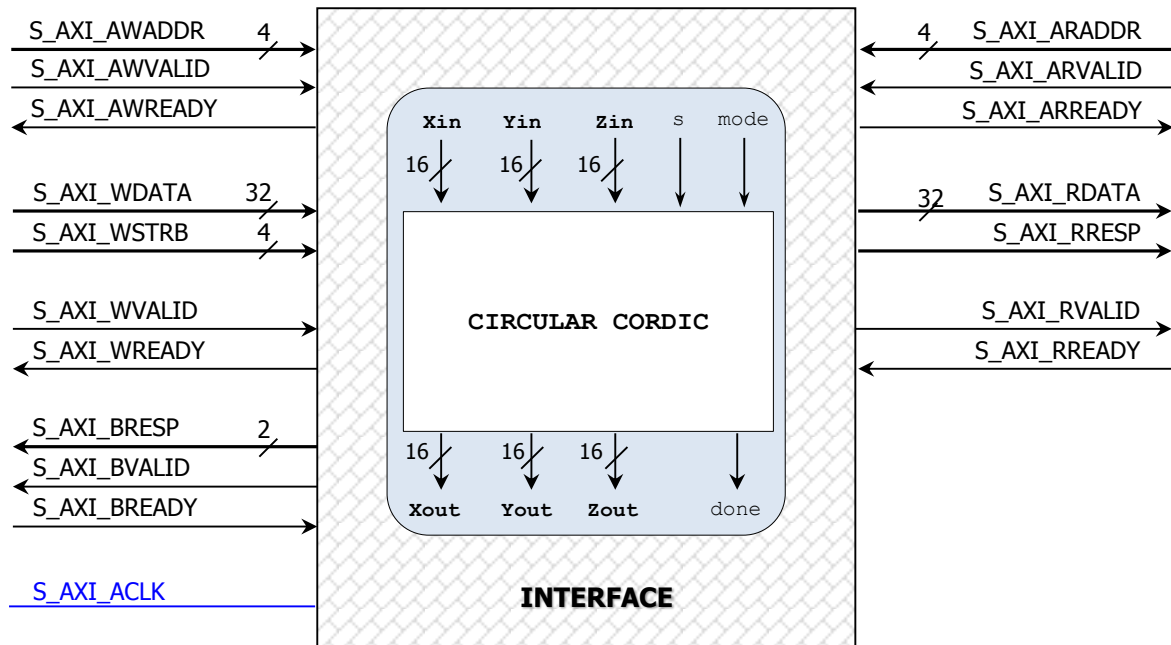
S_AXI_AWADDR 4
S_AXI_AWVALID
S_AXI_AWREADY

S_AXI_WDATA 32
S_AXI_WSTRB 4

S_AXI_WVALID
S_AXI_WREADY

S_AXI_BRESP 2
S_AXI_BVALID
S_AXI_BREADY

S_AXI_ACLK

Xin Yin Zin s mode
16 16 16

CIRCULAR CORDIC

16 16 16
Xout Yout Zout done

INTERFACE

4 S_AXI_ARADDR
S_AXI_ARVALID
S_AXI_ARREADY

32 S_AXI_RDATA
S_AXI_RRESP

S_AXI_RVALID
S_AXI_RREADY